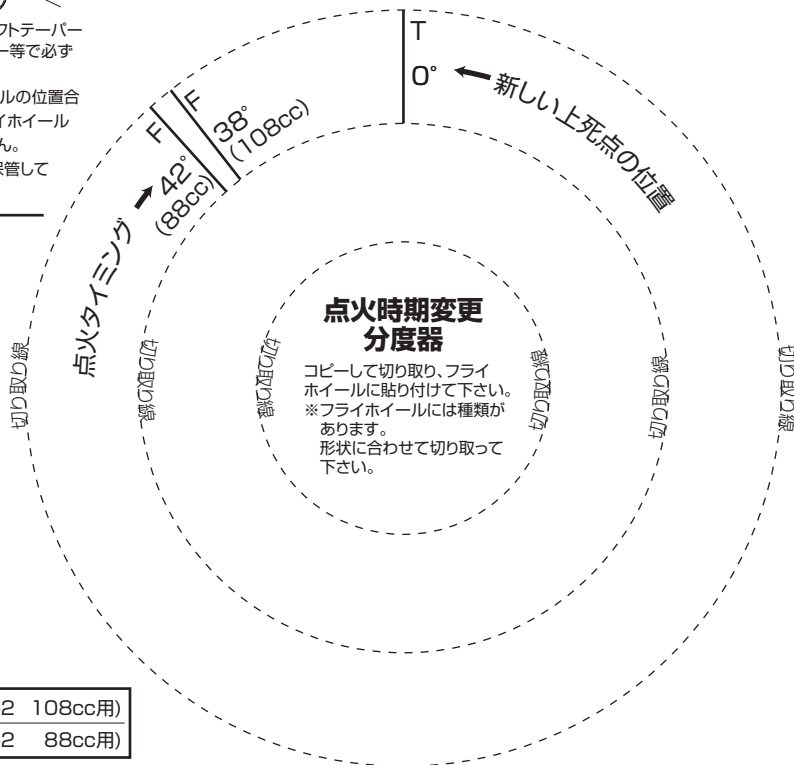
フトテーパー
ー等で必ず

ルの位置合
イホイール
ん。
保管して

T
0° 新しい上死点の位置

F
38°
(108cc)

F
42°
(88cc)

点火タイミング

点火時期変更
分度器

コピーして切り取り、フライホイールに貼り付けて下さい。
※フライホイールには種類があります。
形状に合わせて切り取って下さい。

切り取り線

切り取り線

切り取り線

切り取り線

切り取り線

切り取り線

2 108cc用)
2 88cc用)